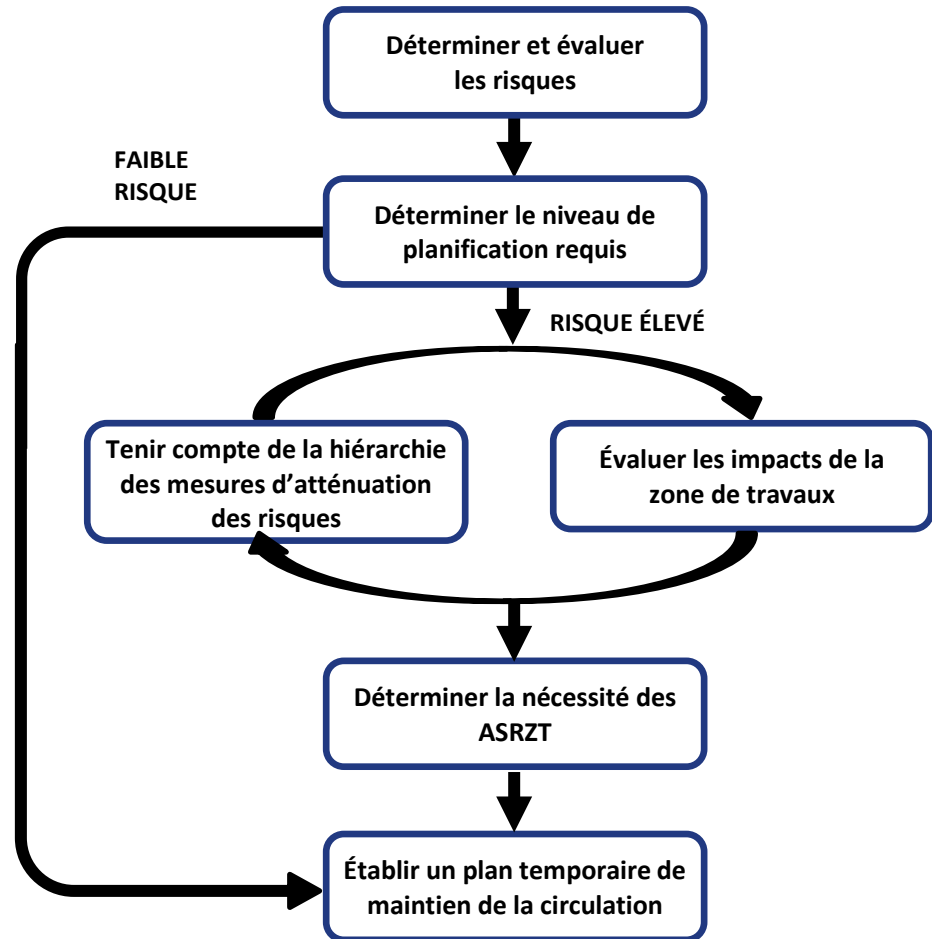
Déterminer et évaluer les risques

FAIBLE RISQUE

Déterminer le niveau de planification requis

RISQUE ÉLEVÉ

Tenir compte de la hiérarchie des mesures d'atténuation des risques

Évaluer les impacts de la zone de travaux

Déterminer la nécessité des ASRZT

Établir un plan temporaire de maintien de la circulation